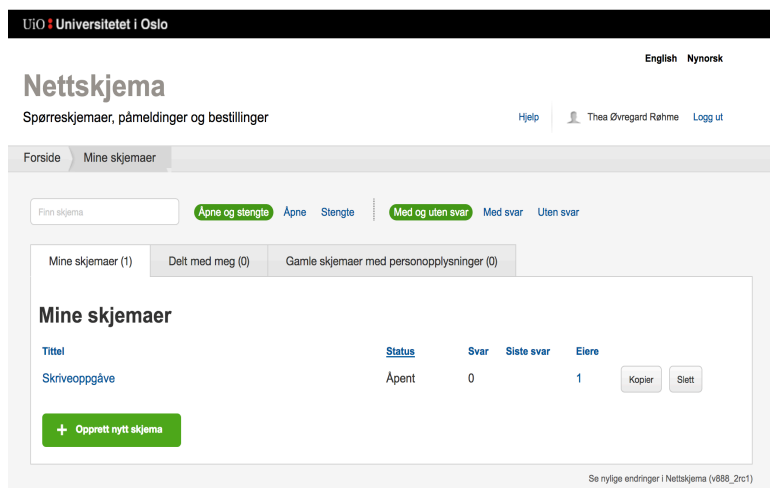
UiO : Universitetet i Oslo

English Nynorsk

Nettskjema

Spørreskjemaer, påmeldinger og bestillinger

Hjelp Thea Øvregard Røhme Logg ut

Forside Mine skjemaer

Finn skjema

Åpne og stengte Åpne Stengte Med og uten svar Med svar Uten svar

Mine skjemaer (1) Delt med meg (0) Gamle skjemaer med personopplysninger (0)

Mine skjemaer

| Tittel | Status | Svar | Siste svar | Eiere | | |
|---|---|---|---|---|---|---|
| Skriveoppgåve | Åpent | 0 | | 1 | Kopier | Slett |

+ Opprett nytt skjema

Se nylige endringer i Nettskjema (v888_2rc1)